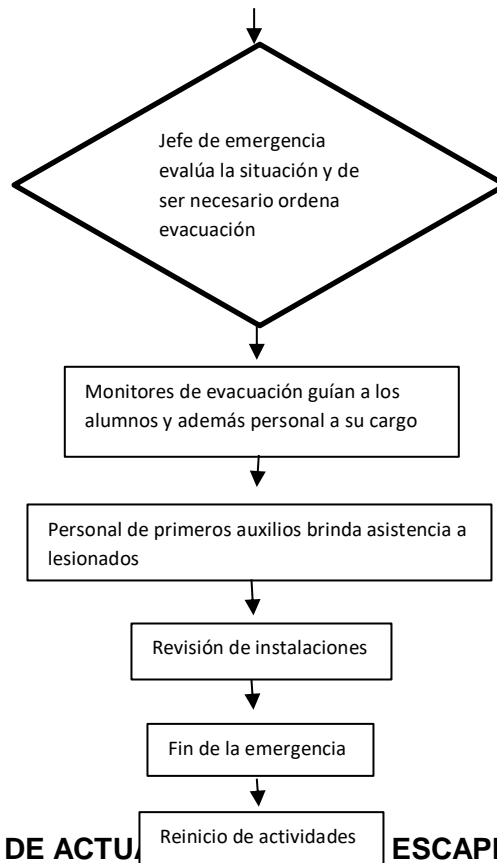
Jefe de emergencia evalúa la situación y de ser necesario ordena evacuación

Monitores de evacuación guían a los alumnos y además personal a su cargo

Personal de primeros auxilios brinda asistencia a lesionados

Revisión de instalaciones

Fin de la emergencia

DE ACTU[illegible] Reinicio de actividades ESCAP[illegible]